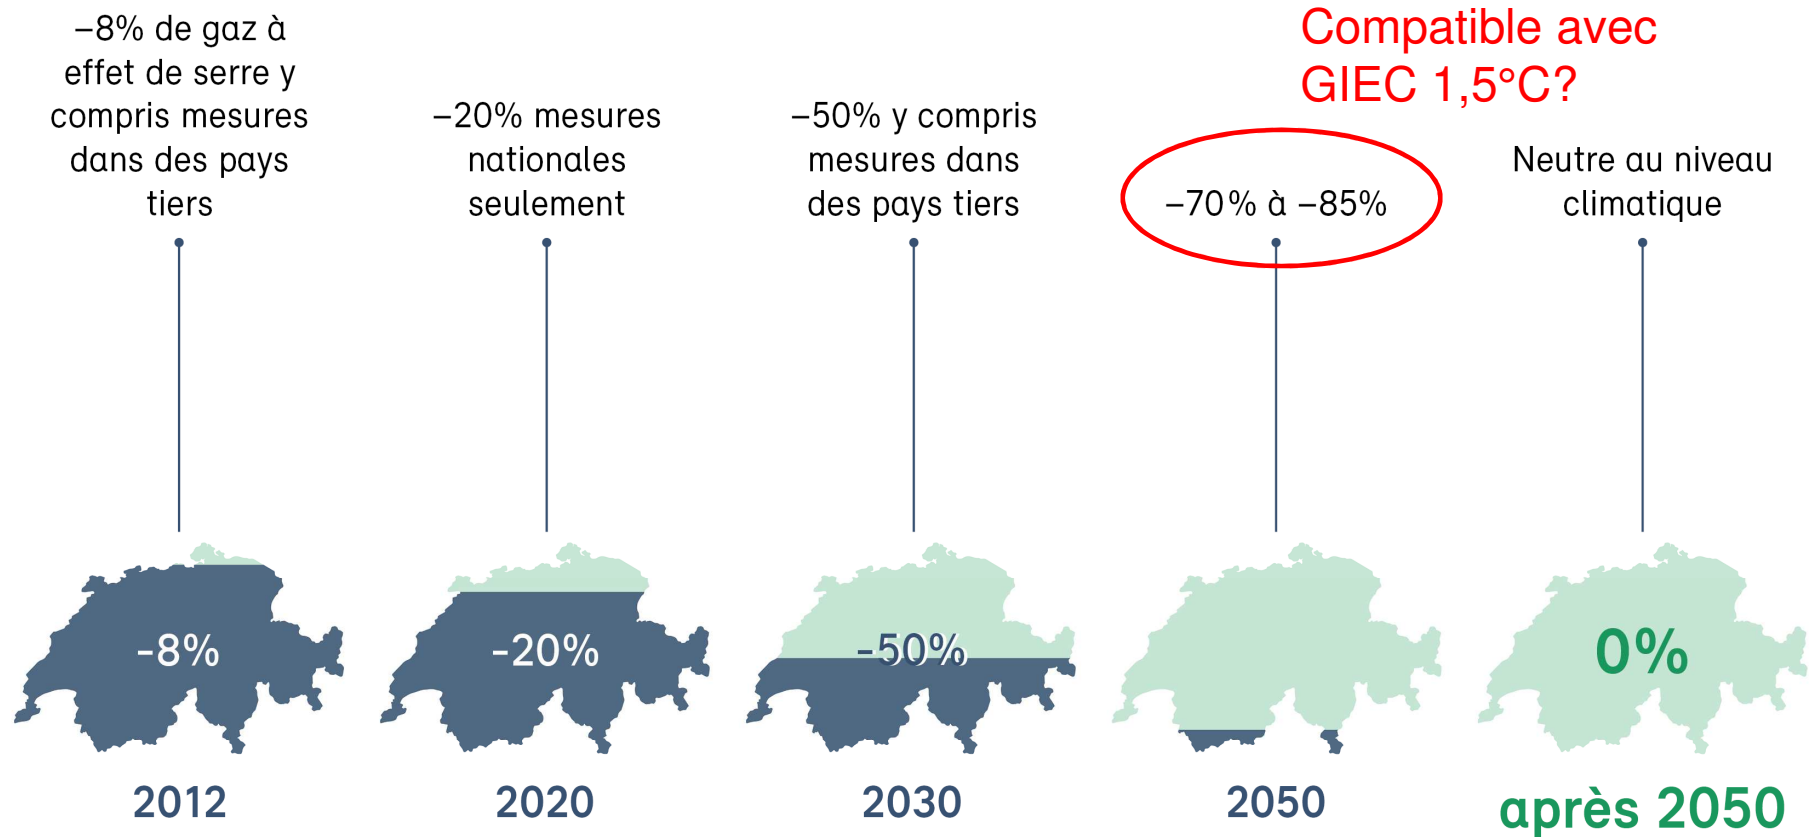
Compatible avec GIEC 1,5°C?

−8% de gaz à effet de serre y compris mesures dans des pays tiers

−20% mesures nationales seulement

−50% y compris mesures dans des pays tiers

−70% à −85%

Neutre au niveau climatique

-8%

-20%

-50%

0%

2012

2020

2030

2050

après 2050